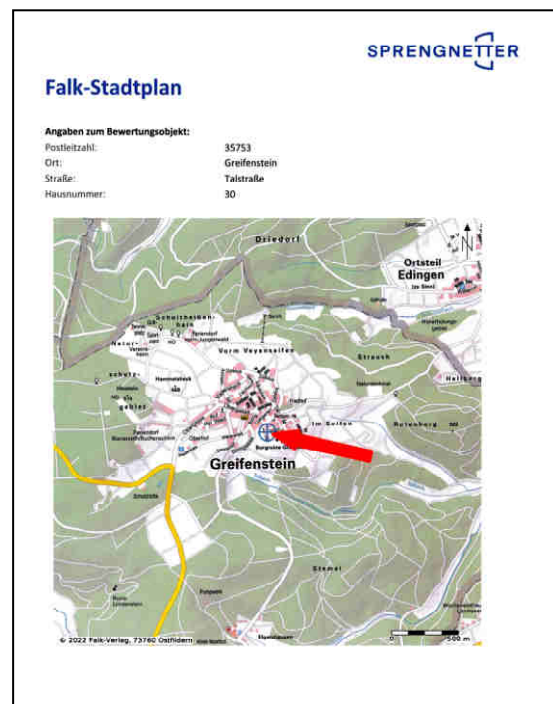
SPRENGNETTER

Falk-Stadtplan

Angaben zum Bewertungsobjekt:

Postleitzahl: 35753
Ort: Greifenstein
Straße: Talstraße
Hausnummer: 30

Driedorf
Ortsteil Edingen
Scheibenhain
Vorm Veysenseifen
Strauch
Hammelsbach
Im Seifen
Rotenberg
Greifenstein
Stemel
© 2022 Falk-Verlag, 73760 Ostfildern
500 m